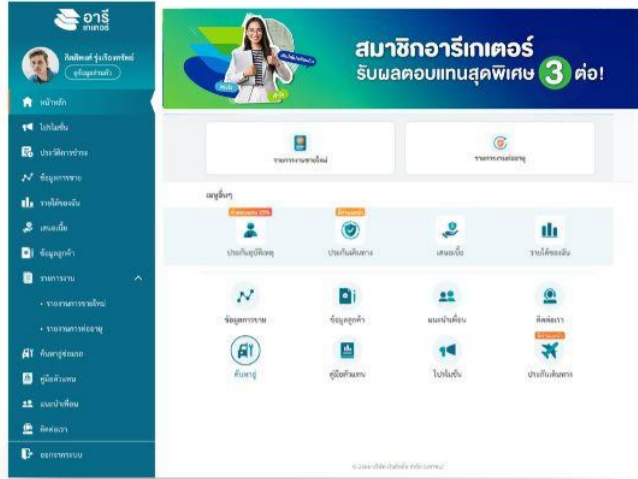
อารี
เทเตอร์

กิตติพงศ์ รุ่งเรืองทรัพย์
ดูข้อมูลส่วนตัว

หน้าหลัก
โปรโมชั่น
ประวัติการชำระ
ข้อมูลการขาย
รายได้ของฉัน
เสนอเบี้ย
ข้อมูลลูกค้า
รายการงาน
• รายงานการขายใหม่
• รายงานการต่ออายุ
ค้นหาอู่ซ่อมรถ
คู่มือตัวแทน
แนะนำเพื่อน
ติดต่อเรา
ออกจากระบบ

สมาชิกอารีเทเตอร์
รับผลตอบแทนสุดพิเศษ 3 ต่อ!

รายการงานขายใหม่
รายการงานต่ออายุ

เมนูอื่นๆ

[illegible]
ประกันอุบัติเหตุ
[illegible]
ประกันเดินทาง
เสนอเบี้ย
รายได้ของฉัน

ข้อมูลการขาย
ข้อมูลลูกค้า
แนะนำเพื่อน
ติดต่อเรา
ค้นหาอู่
คู่มือตัวแทน
โปรโมชั่น
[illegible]
ประกันเดินทาง

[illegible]